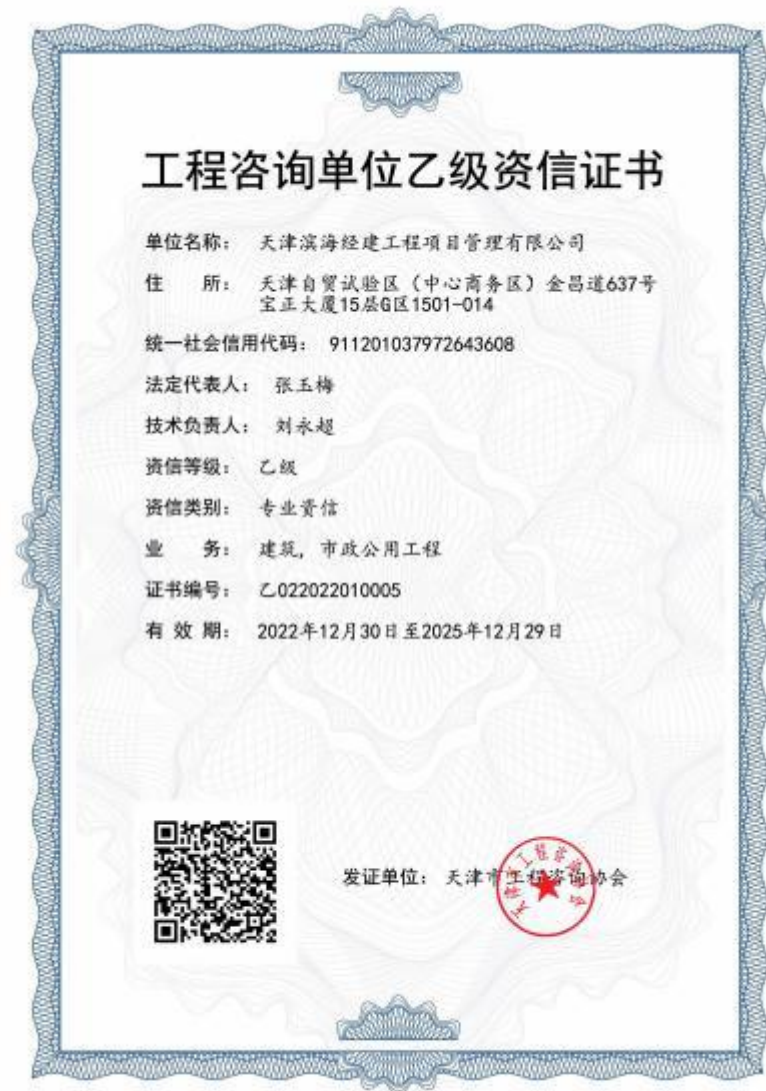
工程咨询单位乙级资信证书

单位名称： 天津滨海经建工程项目管理有限公司

住　　所： 天津自贸试验区（中心商务区）金昌道637号宝正大厦15层G区1501-014

统一社会信用代码： 911201037972643608

法定代表人： 张玉梅

技术负责人： 刘永超

资信等级： 乙级

资信类别： 专业资信

业　　务： 建筑，市政公用工程

证书编号： 乙022022010005

有 效 期： 2022年12月30日至2025年12月29日

发证单位： 天津市工程咨询协会

天津市工程咨询协会